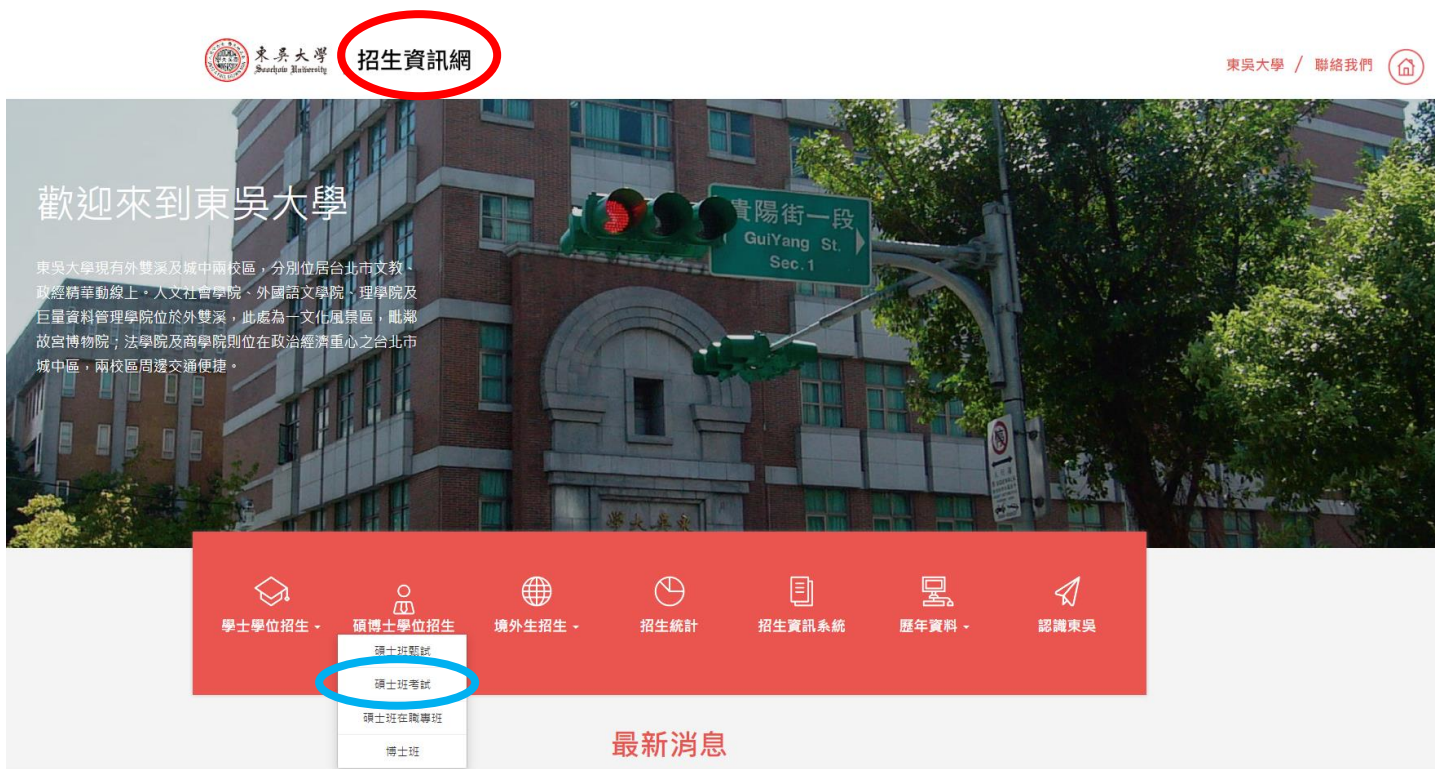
東吳大學 Soochow University 招生資訊網

東吳大學 / 聯絡我們

歡迎來到東吳大學

東吳大學現有外雙溪及城中兩校區，分別位居台北市文教、政經精華動線上。人文社會學院、外國語文學院、理學院及巨量資料管理學院位於外雙溪，此處為一文化風景區，毗鄰故宮博物院；法學院及商學院則位在政治經濟重心之台北市城中區，兩校區周邊交通便捷。

貴陽街一段 GuiYang St. Sec.1

學大吳東

學士學位招生 ▾
碩博士學位招生
碩士班甄試
碩士班考試
碩士班在職專班
博士班
境外生招生 ▾
招生統計
招生資訊系統
歷年資料 ▾
認識東吳

最新消息